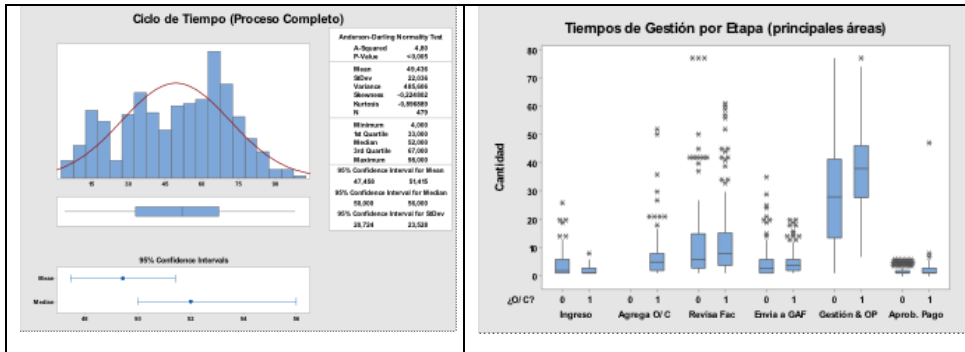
Ciclo de Tiempo (Proceso Completo)

Anderson-Darling Normality Test
A-Squared 4,80
P-Value <0,005

Mean 49,436
StDev 22,036
Variance 485,586
Skewness -0,224962
Kurtosis -0,996580
N 479

Minimum 4,000
1st Quartile 33,000
Median 52,000
3rd Quartile 67,000
Maximum 96,000

95% Confidence Interval for Mean
47,458 51,415
95% Confidence Interval for Median
50,000 56,000
95% Confidence Interval for StDev
20,724 23,528

15 30 45 60 75 90

95% Confidence Intervals

Mean
Median

48 50 52 54 56

Tiempos de Gestión por Etapa (principales áreas)

Cantidad

80 70 60 50 40 30 20 10 0

¿O/ C? 0 1 0 1 0 1 0 1 0 1 0 1

Ingreso Agrega O/ C Revisa Fac Envía a GAF Gestión & OP Aprob. Pago